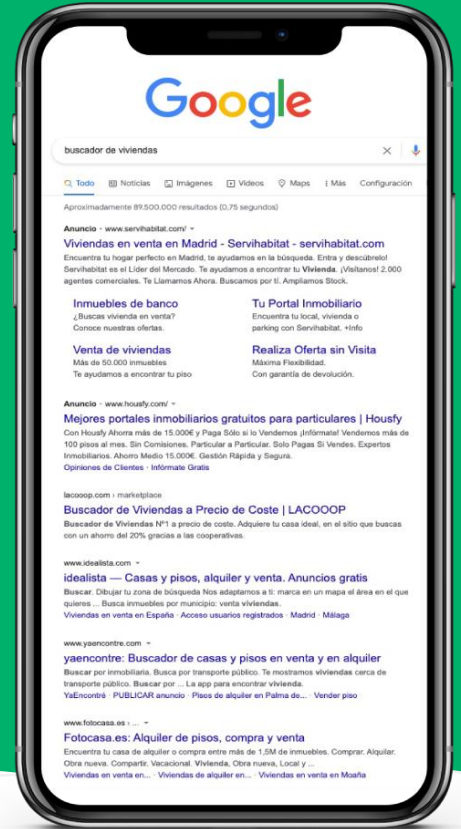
Google

buscador de viviendas

Todo Noticias Imágenes Videos Maps : Más Configuración

Aproximadamente 89.500.000 resultados (0,75 segundos)

Anuncio · www.servihabitat.com/

Viviendas en venta en Madrid - Servihabitat - servihabitat.com

Encuentra tu hogar perfecto en Madrid, te ayudamos en la búsqueda. Entra y descúbrelo! Servihabitat es el Líder del Mercado. Te ayudamos a encontrar tu Vivienda. ¡Visítanos! 2.000 agentes comerciales. Te Llamamos Ahora. Buscamos por tí. Ampliamos Stock.

Inmuebles de banco
¿Buscas vivienda en venta? Conoce nuestras ofertas.

Tu Portal Inmobiliario
Encuentra tu local, vivienda o parking con Servihabitat. +Info

Venta de viviendas
Más de 50.000 inmuebles
Te ayudamos a encontrar tu piso

Realiza Oferta sin Visita
Máxima Flexibilidad.
Con garantía de devolución.

Anuncio · www.housfy.com/

Mejores portales inmobiliarios gratuitos para particulares | Housfy

Con Housfy Ahorra más de 15.000€ y Paga Sólo si lo Vendemos ¡Infórmate! Vendemos más de 100 pisos al mes. Sin Comisiones. Particular a Particular. Solo Pagas Si Vendes. Expertos Inmobiliarios. Ahorro Medio 15.000€. Gestión Rápida y Segura.
Opiniones de Clientes · Infórmate Gratis

lacooop.com › marketplace

Buscador de Viviendas a Precio de Coste | LACOOOP

Buscador de Viviendas Nº1 a precio de coste. Adquiere tu casa ideal, en el sitio que buscas con un ahorro del 20% gracias a las cooperativas.

www.idealista.com

idealista — Casas y pisos, alquiler y venta. Anuncios gratis

Buscar. Dibujar tu zona de búsqueda Nos adaptamos a ti: marca en un mapa el área en el que quieres ... Busca inmuebles por municipio: venta viviendas.
Viviendas en venta en España · Acceso usuarios registrados · Madrid · Málaga

www.yaencontre.com

yaencontre: Buscador de casas y pisos en venta y en alquiler

Buscar por inmobiliaria. Buscar por transporte público. Te mostramos viviendas cerca de transporte público. Buscar por ... La app para encontrar vivienda.
YaEncontré · PUBLICAR anuncio · Pisos de alquiler en Palma de... · Vender piso

www.fotocasa.es › ...

Fotocasa.es: Alquiler de pisos, compra y venta

Encuentra tu casa de alquiler o compra entre más de 1,5M de inmuebles. Comprar. Alquilar. Obra nueva. Compartir. Vacacional. Vivienda, Obra nueva, Local y ...
Viviendas en venta en... · Viviendas de alquiler en... · Viviendas en venta en Moaña